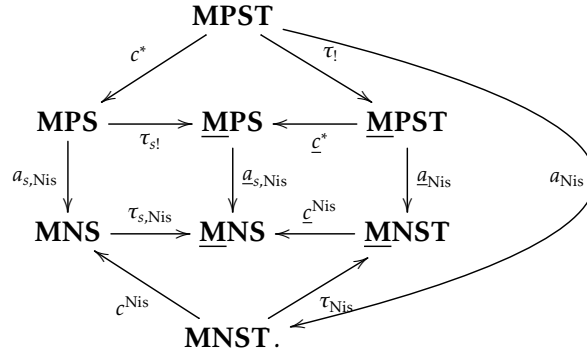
**MPST**

$c^*$ $\tau_!$

**MPS** $\tau_{s!}$ **$\underline{\text{M}}$PS** $\underline{c}^*$ **$\underline{\text{M}}$PST**

$a_{s,\text{Nis}}$ $\underline{a}_{s,\text{Nis}}$ $\underline{a}_{\text{Nis}}$ $a_{\text{Nis}}$

**MNS** $\tau_{s,\text{Nis}}$ **$\underline{\text{M}}$NS** $\underline{c}^{\text{Nis}}$ **$\underline{\text{M}}$NST**

$c^{\text{Nis}}$ $\tau_{\text{Nis}}$

**MNST**.